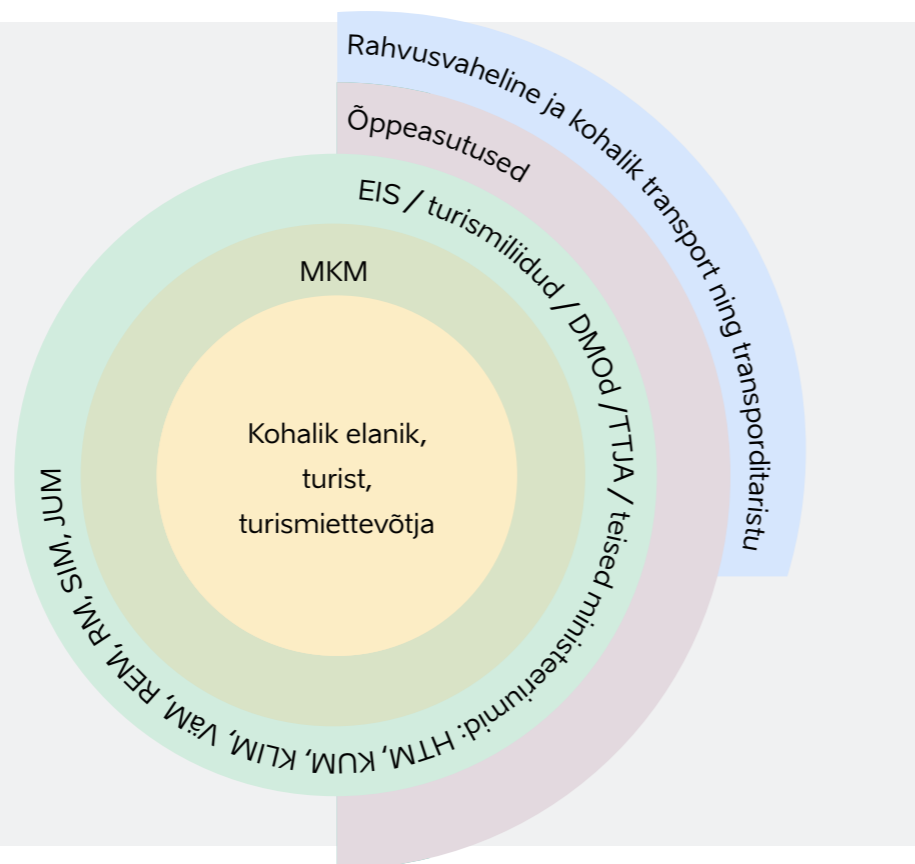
Rahvusvaheline ja kohalik transport ning transporditaristu

Õppeasutused

EIS / turismiliidud / DMOd /TTJA / teised ministeeriumid: HTM, KUM, KLIM, VäM, REM, RM, SIM, JUM

MKM

Kohalik elanik,
turist,
turismiettevõtja